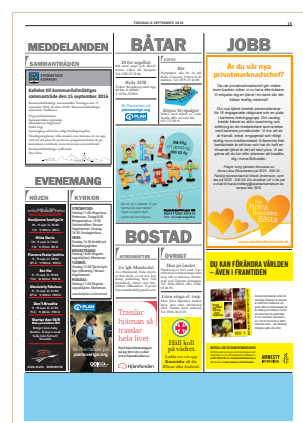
TORSDAG 8 SEPTEMBER 2016

MEDDELANDEN

BÅTAR

JOBB

SAMMANTRÄDEN

Kallelse till kommunfullmäktiges sammanträde den 15 september 2016

EVENEMANG

NÖJEN

KYRKOR

BOSTAD

Är du vår nya privatmarknadschef?

DU KAN FÖRÄNDRA VÄRLDEN – ÄVEN I FRAMTIDEN

Trasslar hjärnan så trasslar hela livet

Hjärnfonden

Håll koll på vädret.

ÖVRIGT

AMNESTY INTERNATIONAL

PLAN

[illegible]